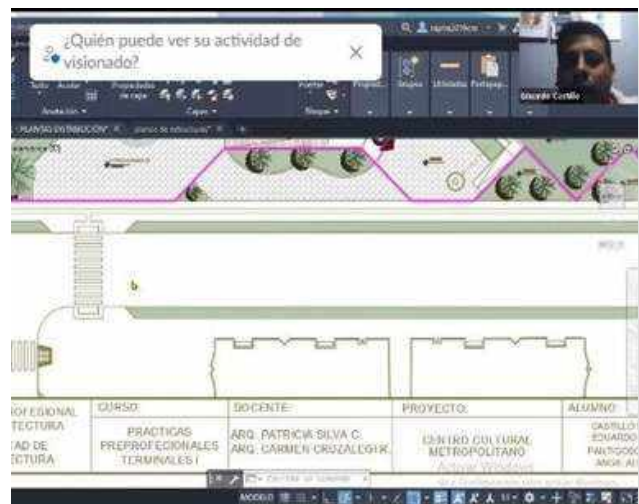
¿Quién puede ver su actividad de visionado?

×

Anotación
Capas
Bloque
Propied.
Grupos
Utilidades
Portapap.

Eduardo Castillo

PLANO DISTRIBUCIÓN

b

| OFESIONAL TECTURA | CURSO: | DOCENTE: | PROYECTO: | ALUMNO: |
|---|---|---|---|---|
| AD DE ECTURA | PRACTICAS PREPROFESIONALES TERMINALES I | ARQ. PATRICIA SILVA C. ARQ. CARMEN CRUZALEGUI K. | CENTRO CULTURAL METROPOLITANO | CASTILLO EDUARDO PALTOOO ANGIE AY |

Activar Windows

MODELO